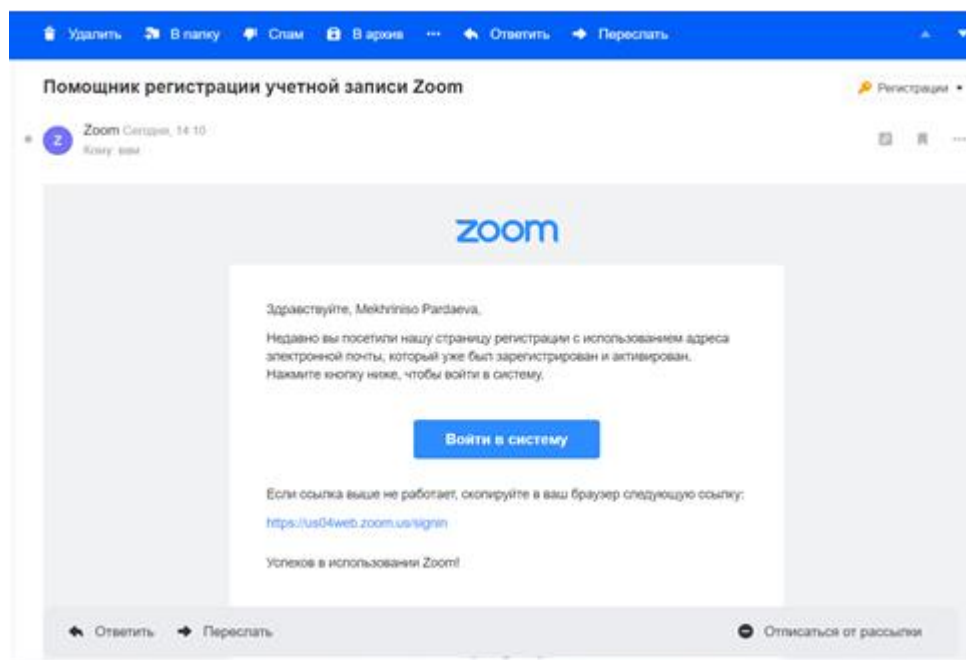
Удалить В папку Спам В архив ··· Ответить Переслать

Помощник регистрации учетной записи Zoom

Регистрации

Z

Zoom Сегодня, 14:10
Кому: вам

zoom

Здравствуйте, Mekhriniso Pardaeva,

Недавно вы посетили нашу страницу регистрации с использованием адреса электронной почты, который уже был зарегистрирован и активирован. Нажмите кнопку ниже, чтобы войти в систему.

Войти в систему

Если ссылка выше не работает, скопируйте в ваш браузер следующую ссылку:

https://us04web.zoom.us/signin

Успехов в использовании Zoom!

Ответить Переслать

Отписаться от рассылки